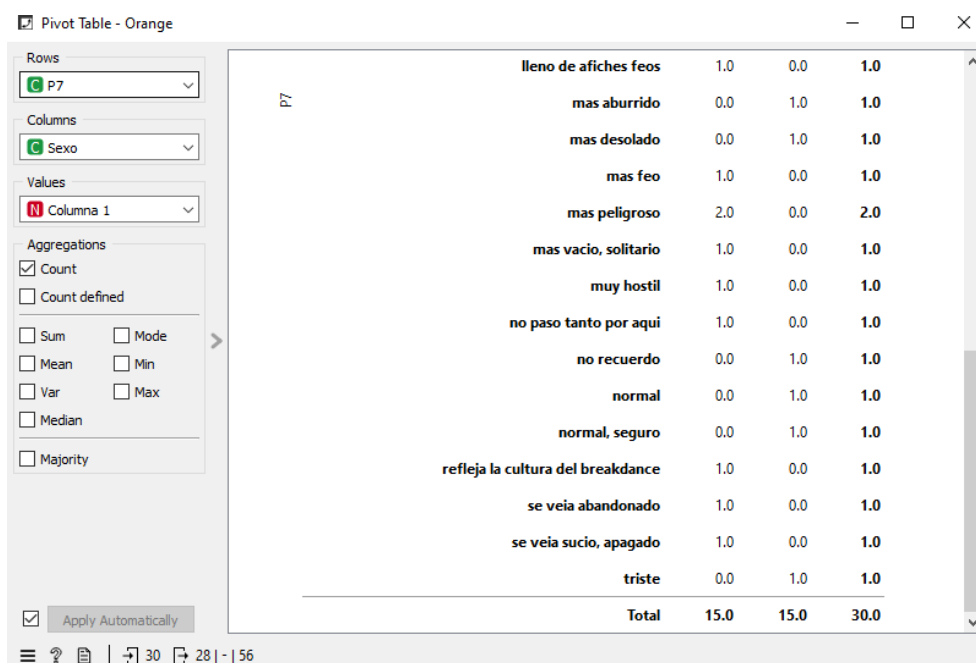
Pivot Table - Orange

Rows
C P7

Columns
C Sexo

Values
N Columna 1

Aggregations
Count
Count defined

Sum
Mode
Mean
Min
Var
Max
Median

Majority

Apply Automatically

30 28 | - | 56

P7

| | | | |
|---|---|---|---|
| lleno de afiches feos | 1.0 | 0.0 | 1.0 |
| mas aburrido | 0.0 | 1.0 | 1.0 |
| mas desolado | 0.0 | 1.0 | 1.0 |
| mas feo | 1.0 | 0.0 | 1.0 |
| mas peligroso | 2.0 | 0.0 | 2.0 |
| mas vacio, solitario | 1.0 | 0.0 | 1.0 |
| muy hostil | 1.0 | 0.0 | 1.0 |
| no paso tanto por aqui | 1.0 | 0.0 | 1.0 |
| no recuerdo | 0.0 | 1.0 | 1.0 |
| normal | 0.0 | 1.0 | 1.0 |
| normal, seguro | 0.0 | 1.0 | 1.0 |
| refleja la cultura del breakdance | 1.0 | 0.0 | 1.0 |
| se veia abandonado | 1.0 | 0.0 | 1.0 |
| se veia sucio, apagado | 1.0 | 0.0 | 1.0 |
| triste | 0.0 | 1.0 | 1.0 |
| Total | 15.0 | 15.0 | 30.0 |